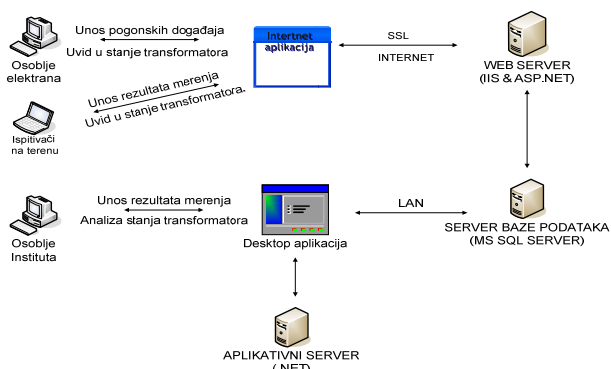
Osoblje elektrana

Unos pogonskih događaja

Uvid u stanje transformatora

Internet aplikacija

SSL

INTERNET

WEB SERVER (IIS & ASP.NET)

Unos rezultata merenja

Uvid u stanje transformatora.

Ispitivači na terenu

Osoblje Instituta

Unos rezultata merenja

Analiza stanja transformatora

Desktop aplikacija

LAN

SERVER BAZE PODATAKA (MS SQL SERVER)

APLIKATIVNI SERVER (.NET)